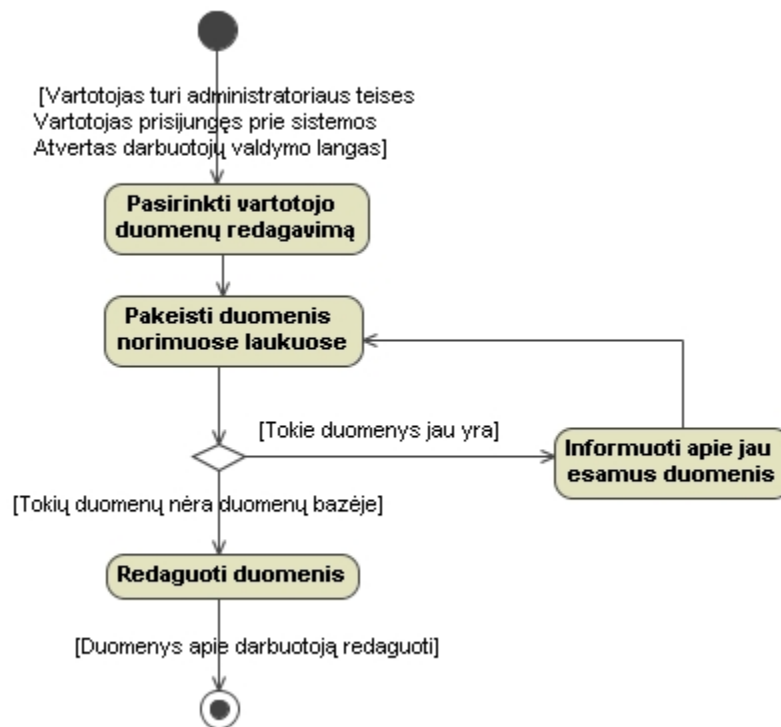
[Vartotojas turi administratoriaus teises
Vartotojas prisijungęs prie sistemos
Atvertas darbuotojų valdymo langas]

Pasirinkti vartotojo duomenų redagavimą

Pakeisti duomenis norimuose laukuose

[Tokie duomenys jau yra]

Informuoti apie jau esamus duomenis

[Tokių duomenų nėra duomenų bazėje]

Redaguoti duomenis

[Duomenys apie darbuotoją redaguoti]